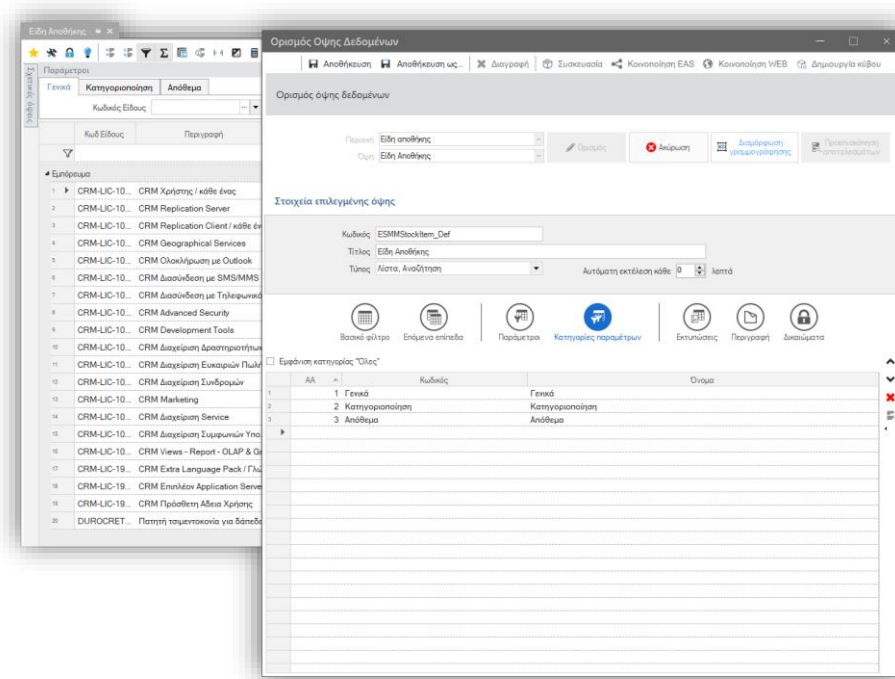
Είδη Αποθήκης

Παράμετροι

Γενικά | Κατηγοριοποίηση | Απόθεμα

Κωδικός Είδους

Ομάδα / Φίλτρα

| | Κωδ.Είδους | Περιγραφή |
|---|---|---|
| | Εμπόρευμα | |
| 1 | CRM-LIC-10... | CRM Χρήστης / κάθε ένας |
| 2 | CRM-LIC-10... | CRM Replication Server |
| 3 | CRM-LIC-10... | CRM Replication Client / κάθε έν |
| 4 | CRM-LIC-10... | CRM Geographical Services |
| 5 | CRM-LIC-10... | CRM Ολοκλήρωση με Outlook |
| 6 | CRM-LIC-10... | CRM Διασύνδεση με SMS/MMS |
| 7 | CRM-LIC-10... | CRM Διασύνδεση με Τηλεφωνικό |
| 8 | CRM-LIC-10... | CRM Advanced Security |
| 9 | CRM-LIC-10... | CRM Development Tools |
| 10 | CRM-LIC-10... | CRM Διαχείριση Δραστηριοτήτων |
| 11 | CRM-LIC-10... | CRM Διαχείριση Ευκαιριών Πωλ |
| 12 | CRM-LIC-10... | CRM Διαχείριση Συνδρομών |
| 13 | CRM-LIC-10... | CRM Marketing |
| 14 | CRM-LIC-10... | CRM Διαχείριση Service |
| 15 | CRM-LIC-10... | CRM Διαχείριση Συμφωνιών Υπο |
| 16 | CRM-LIC-10... | CRM Views - Report - OLAP & G |
| 17 | CRM-LIC-19... | CRM Extra Language Pack / Γλώ |
| 18 | CRM-LIC-19... | CRM Επιπλέον Application Serve |
| 19 | CRM-LIC-19... | CRM Πρόσθετη Άδεια Χρήσης |
| 20 | DUROCRET... | Πατητή τσιμεντοκονία για δάπεδ |

Ορισμός Οψης Δεδομένων

Αποθήκευση | Αποθήκευση ως... | Διαγραφή | Συσκευασία | Κοινοποίηση EAS | Κοινοποίηση WEB | Δημιουργία κύβου

Ορισμός όψης δεδομένων

Περιοχή Είδη αποθήκης
Οψη Είδη Αποθήκης

Ορισμός | Ακύρωση | Διαμόρφωση γραμμογράφησης | Προεπισκόπηση αποτελεσμάτων

Στοιχεία επιλεγμένης όψης

Κωδικός ESMMStockItem_Def
Τίτλος Είδη Αποθήκης
Τύπος Λίστα, Αναζήτηση
Αυτόματη εκτέλεση κάθε 0 λεπτά

Βασικό φίλτρο | Επόμενα επίπεδα | Παράμετροι | Κατηγορίες παραμέτρων | Εκτυπώσεις | Περιγραφή | Δικαιώματα

Εμφάνιση κατηγορίας "Όλες"

| | AA | Κωδικός | Όνομα |
|---|---|---|---|
| 1 | 1 | Γενικά | Γενικά |
| 2 | 2 | Κατηγοριοποίηση | Κατηγοριοποίηση |
| 3 | 3 | Απόθεμα | Απόθεμα |